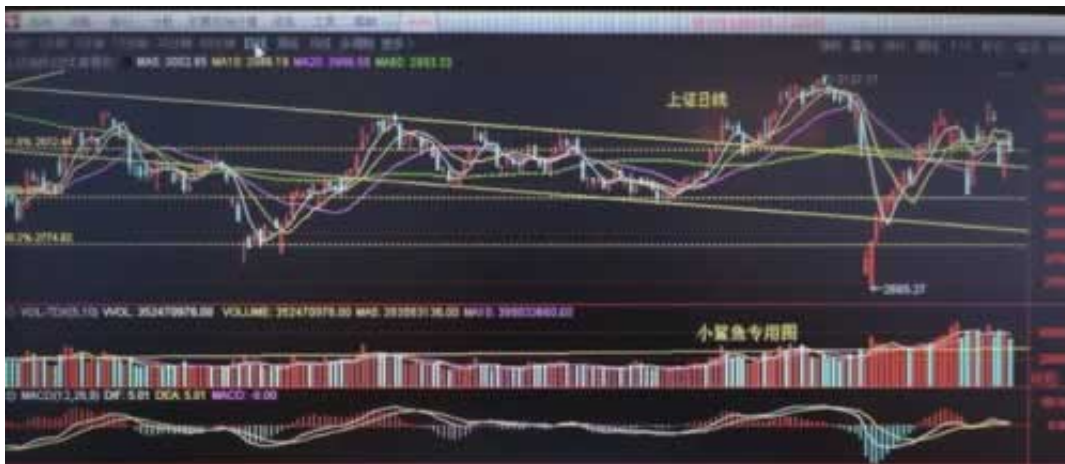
MA5: 3002.95 MA10: 2986.18 MA20: 2986.55 MA60: 2953.33

上证日线

3127.37

2685.27

VOL-TDX(5,10) VVOL: 352470976.00 VOLUME: 352470976.00 MA5: 393893136.00 MA10: 399033660.00

小鲨鱼专用图

MACD(12,26,9) DIF: 5.01 DEA: 5.01 MACD: -0.00